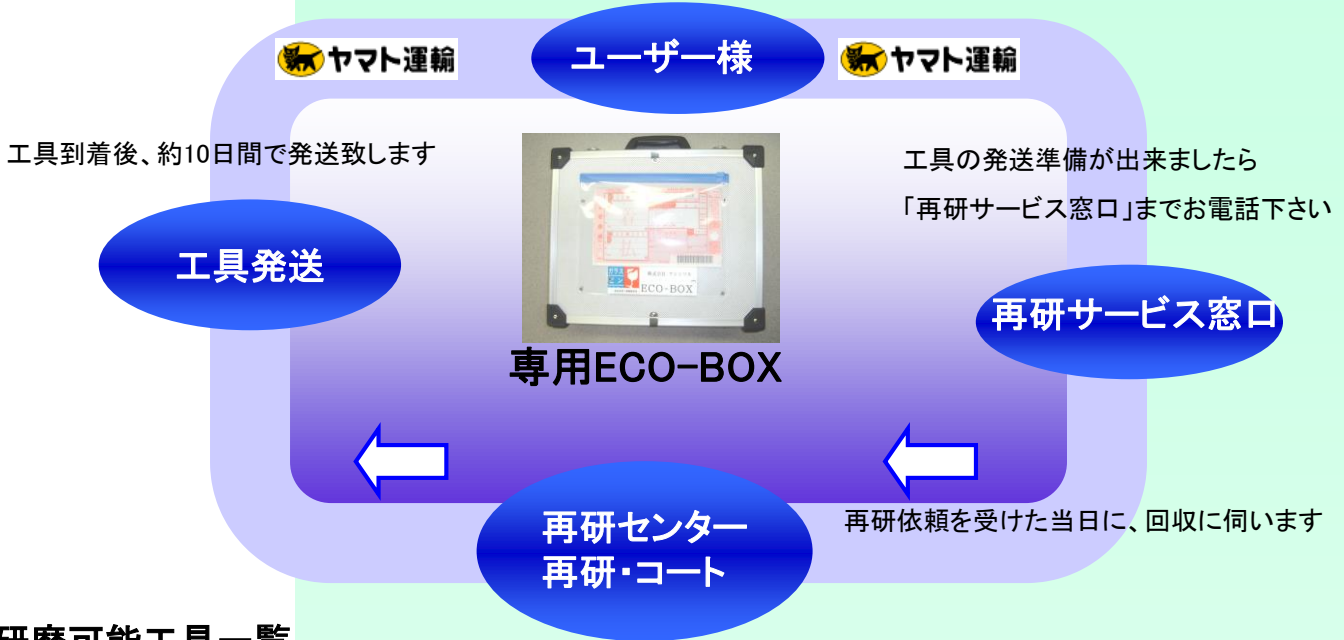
ヤマト運輸

ユーザー様

ヤマト運輸

工具到着後、約10日間で発送致します

工具の発送準備が出来ましたら

「再研サービス窓口」までお電話下さい

ECO-BOX

工具発送

再研サービス窓口

専用ECO-BOX

再研センター
再研・コート

再研依頼を受けた当日に、回収に伺います

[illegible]